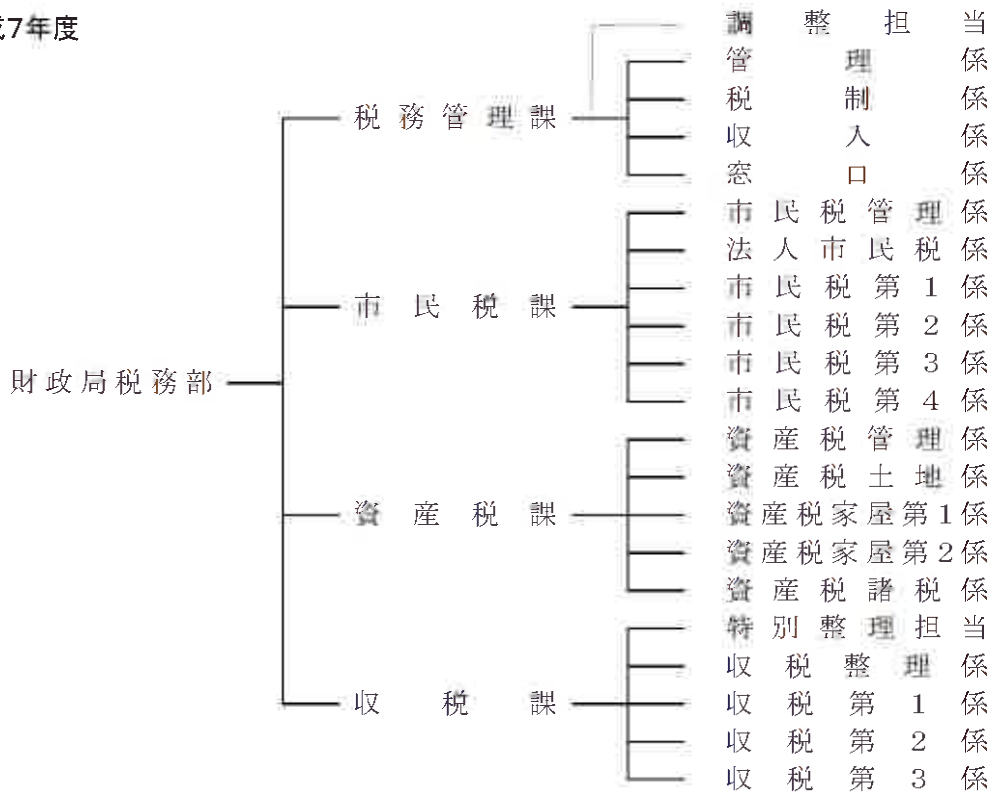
成7年度

財政局税務部

税務管理課
調整担当
管理係
税制係
収入係
窓口係

市民税課
市民税管理係
法人市民税係
市民税第1係
市民税第2係
市民税第3係
市民税第4係

資産税課
資産税管理係
資産税土地係
資産税家屋第1係
資産税家屋第2係
資産税諸税係

収税課
特別整理担当
収税整理係
収税第1係
収税第2係
収税第3係